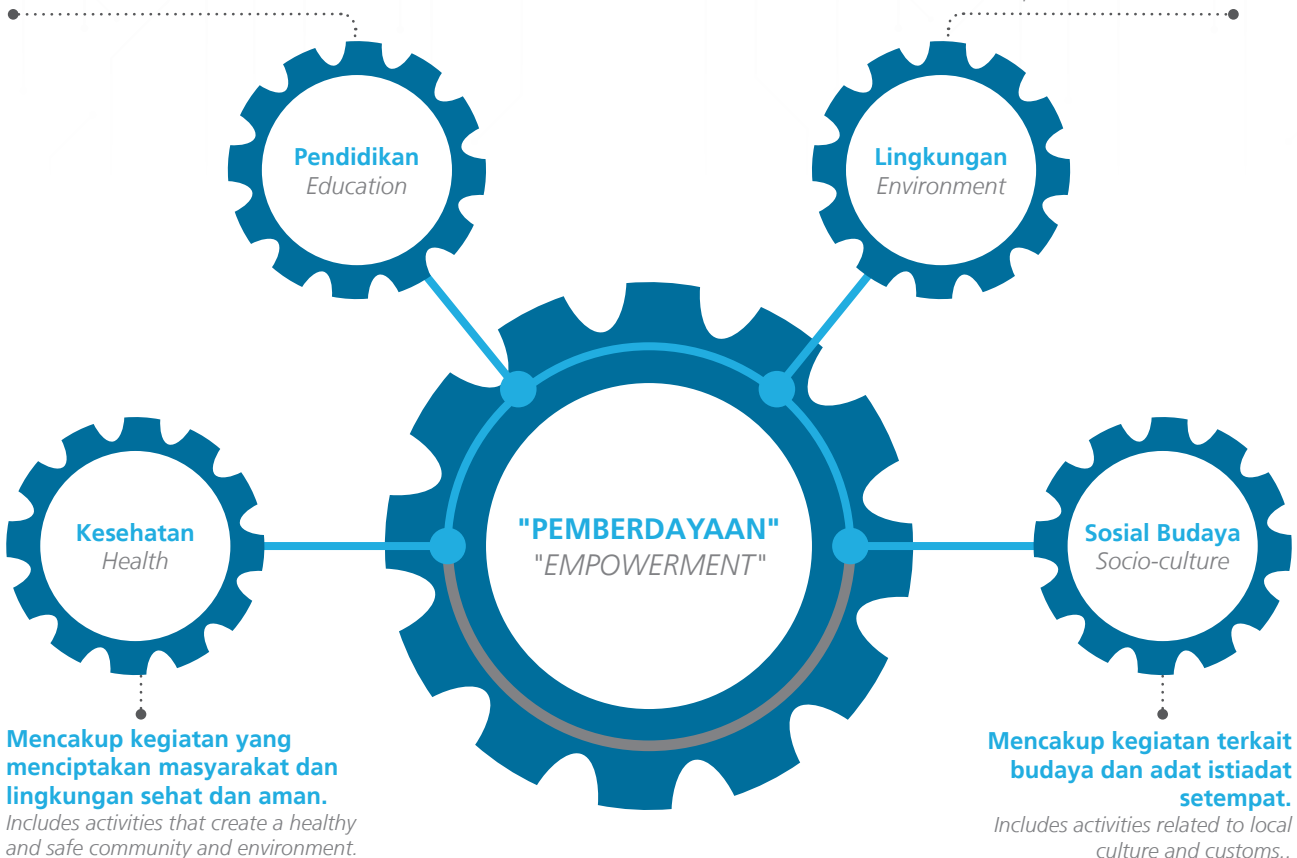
Pendidikan
Education

Lingkungan
Environment

Kesehatan
Health

"PEMBERDAYAAN"
"EMPOWERMENT"

Sosial Budaya
Socio-culture

Mencakup kegiatan yang menciptakan masyarakat dan lingkungan sehat dan aman.
Includes activities that create a healthy and safe community and environment.

Mencakup kegiatan terkait budaya dan adat istiadat setempat.
Includes activities related to local culture and customs..